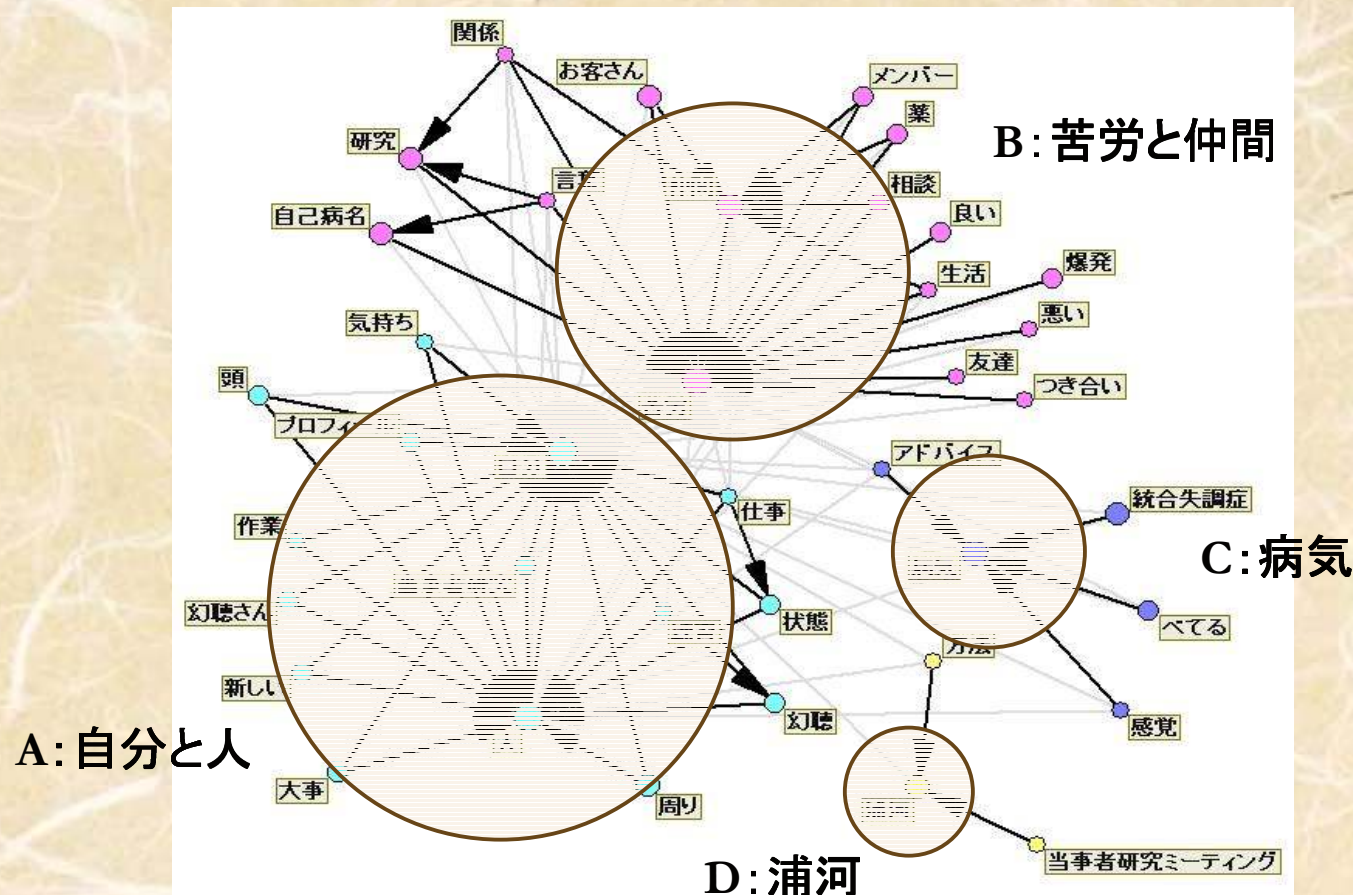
関係
お客さん
メンバー
薬
B:苦労と仲間
研究
言葉
相談
自己病名
良い
爆発
生活
悪い
気持ち
友達
頭
つき合い
プロフィール
アドバイス
仕事
統合失調症
作業
C:病気
幻聴さん
状態
べてる
方法
新しい
幻聴
感覚
A:自分と人
大事
周り
当事者研究ミーティング
D:浦河